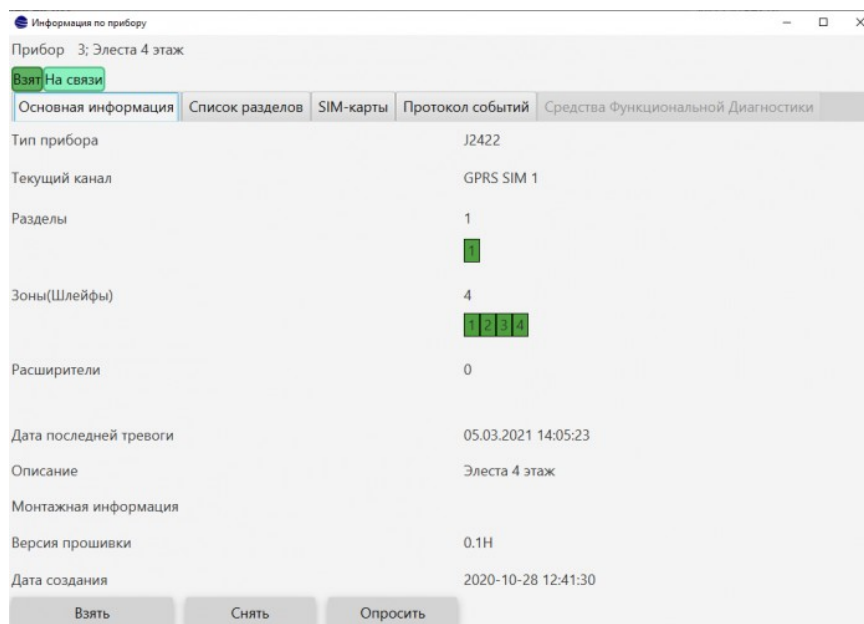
Информация по прибору

Прибор 3; Элеста 4 этаж

Взят На связи

Основная информация | Список разделов | SIM-карты | Протокол событий | Средства Функциональной Диагностики

Тип прибора J2422

Текущий канал GPRS SIM 1

Разделы 1

1

Зоны(Шлейфы) 4

1 2 3 4

Расширители 0

Дата последней тревоги 05.03.2021 14:05:23

Описание Элеста 4 этаж

Монтажная информация

Версия прошивки 0.1H

Дата создания 2020-10-28 12:41:30

Взять Снять Опросить